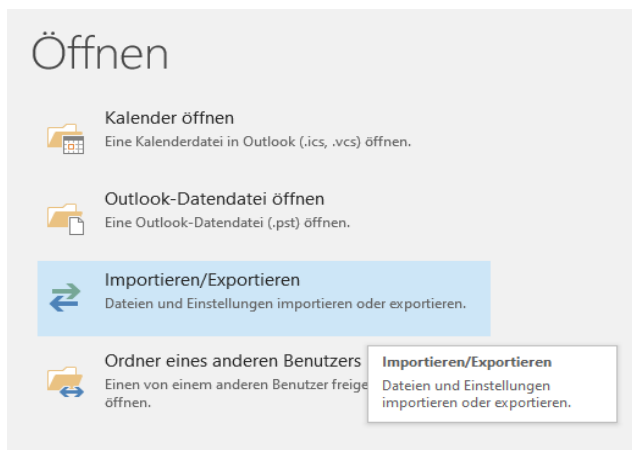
Öffnen

Kalender öffnen
Eine Kalenderdatei in Outlook (.ics, .vcs) öffnen.

Outlook-Datendatei öffnen
Eine Outlook-Datendatei (.pst) öffnen.

Importieren/Exportieren
Dateien und Einstellungen importieren oder exportieren.

Ordner eines anderen Benutzers
Einen von einem anderen Benutzer freige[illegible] öffnen.

Importieren/Exportieren
Dateien und Einstellungen importieren oder exportieren.